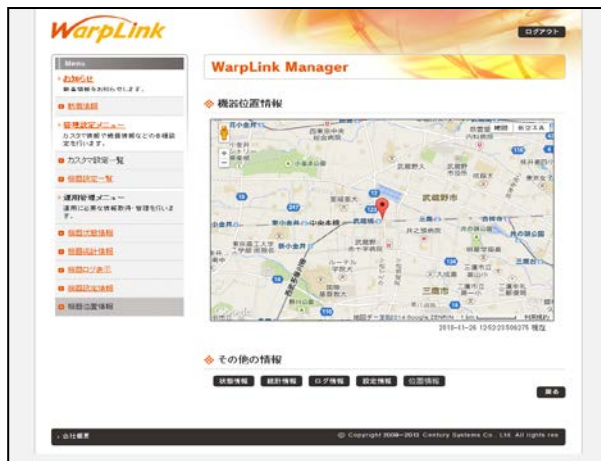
WarpLink

ログアウト

Menu

お知らせ
最新情報をお知らせします。

新着情報

管理設定メニュー
カスタマ情報で機器情報などの各種設定を行います。

カスタマ設定一覧

機器設定一覧

運用管理メニュー
運用に必要な情報取得・管理を行います。

機器状態情報

機器統計情報

機器ログ表示

機器設定情報

機器位置情報

WarpLink Manager

機器位置情報

地図 航空写真

武蔵野市

三鷹市

2015-11-26 12:52:20 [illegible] 現在

その他の情報

状態情報 統計情報 ログ情報 設定情報 位置情報

戻る

会社概要

© Copyright 2008-2015 Century Systems Co., Ltd. All rights reserved.